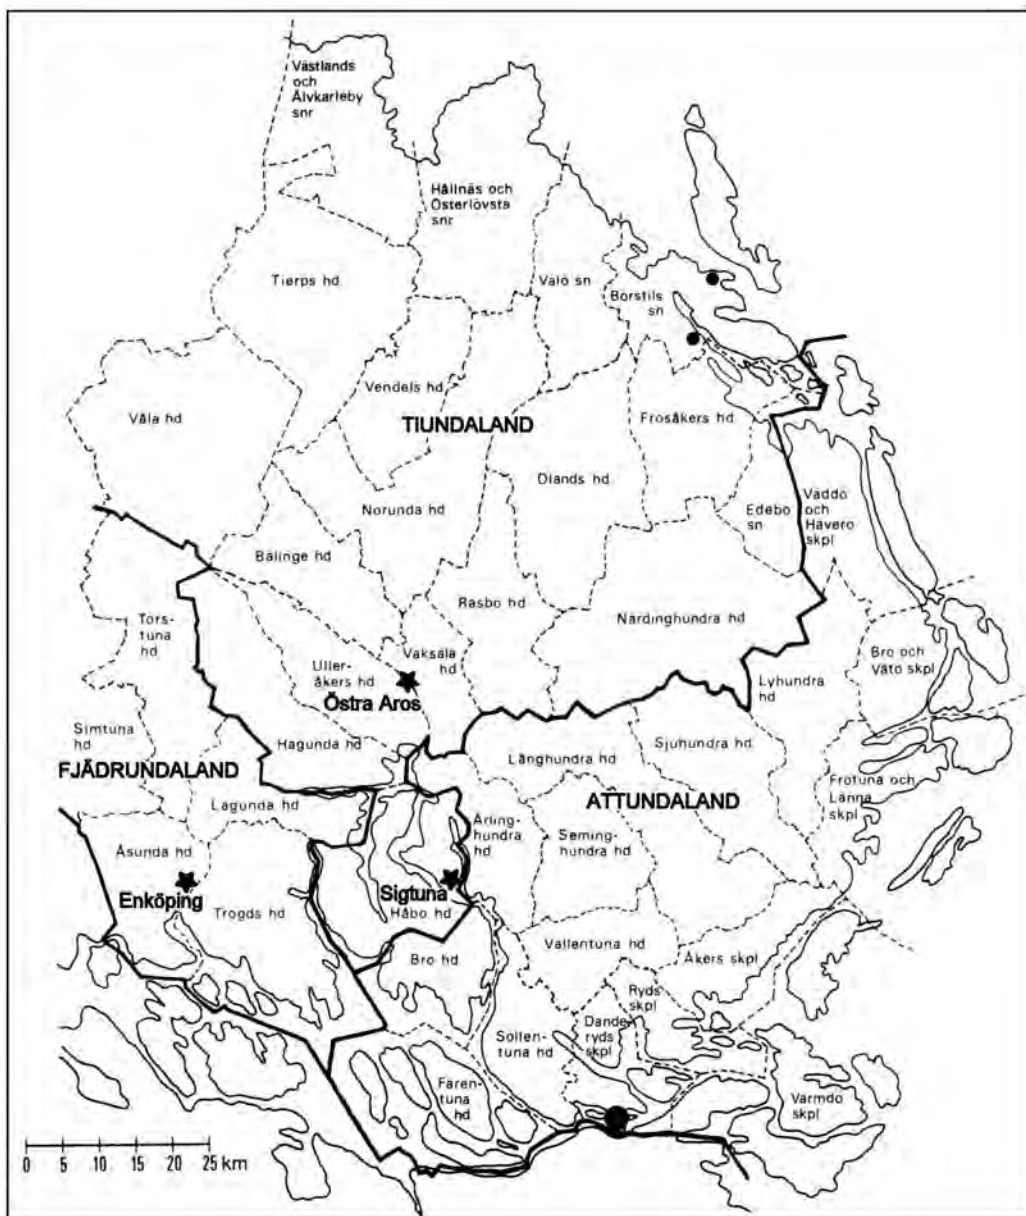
Västlands och Älvkarleby snr

Hållnäs och Österlövsta snr

Tierps hd

Valö sn

Borstils sn

Våla hd

Vendels hd

TIUNDALAND

Frösåkers hd

Olands hd

Norunda hd

Edebo sn

Väddö och Häverö skpl

Bälinge hd

Rasbo hd

Närdinghundra hd

Tors-tuna hd

Vaksala hd

Ulleråkers hd

Östra Aros

Lyhundra hd

Bro och Väto skpl

Simtuna hd

Hagunda hd

Långhundra hd

Sjuhundra hd

FJÄDRUNDALAND

Lagunda hd

ATTUNDALAND

Frötuna och Länna skpl

Åsunda hd

Ärlinghundra hd

Seminghundra hd

Enköping

Trögds hd

Sigtuna

Håbo hd

Vallentuna hd

Åkers skpl

Bro hd

Ryds skpl

Sollentuna hd

Danderyds skpl

Färentuna hd

Värmdö skpl

0 5 10 15 20 25 km